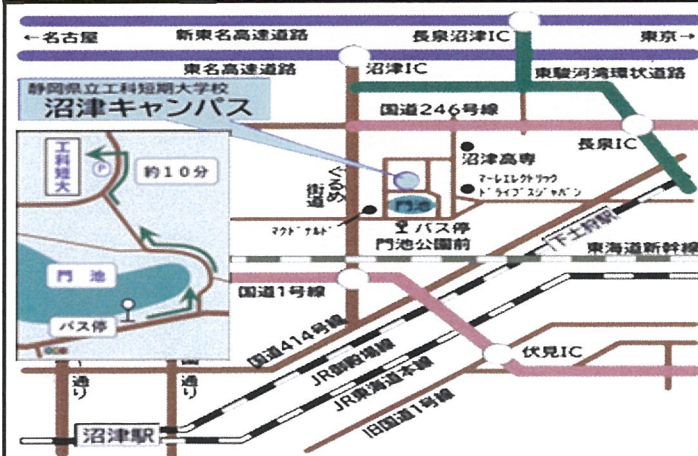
←名古屋
新東名高速道路
長泉沼津IC
東京→
東名高速道路
沼津IC
東駿河湾環状道路
静岡県立工科短期大学校
沼津キャンパス
国道246号線
沼津高専
長泉IC
工科短大
P
約10分
めぬま街道
マーレエレクトリック
ドライブズジャパン
門池
マクドナルド
バス停
門池公園前
下土狩駅
東海道新幹線
門池
国道1号線
バス停
国道414号線
JR御殿場線
伏見IC
JR東海道本線
通り
通り
旧国道1号線
沼津駅